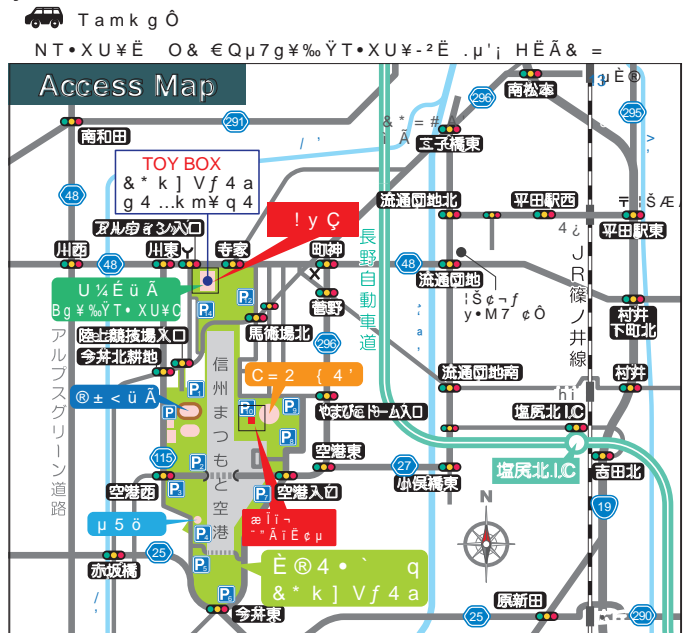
Tamk g Ô

NT•XU¥Ë O& €Qµ7g¥‰ŸT•XU¥-²Ë .µ'¡ HËÃ& =

Access Map

TOY BOX
&* k ] Vƒ4a
g4 …km¥q4

!yÇ

U¼ÉüÃ
Bg¥‰ŸT•XU¥C

®±<üÃ

C=2 {4'

µ5ö

æÏï¬
""ÃïË¢µ

È®4•` q
&* k ] Vƒ4a

南松本
南和田
川西
川東
寺家
町神
菅野
流通団地北
平田駅西
平田駅東
流通団地
流通団地南
村井
村井下町北
塩尻北I.C
吉田北
空港東
小俣橋東
空港入口
空港西
赤坂橋
今井東
原新田
馬場場北
陸上競技場入口
今井北耕地
やまびこドーム入口
アルウィン入口
信州まつもと空港
長野自動車道
アルプスグリーン道路
JR篠ノ井線
塩尻北I.C

&*=#
¡Ã
ãÉ®
¦Š¢¬ƒ
y•M7 ¢Ô
4¿

296
291
295
48
48
48
296
115
27
25
25
19
290
N